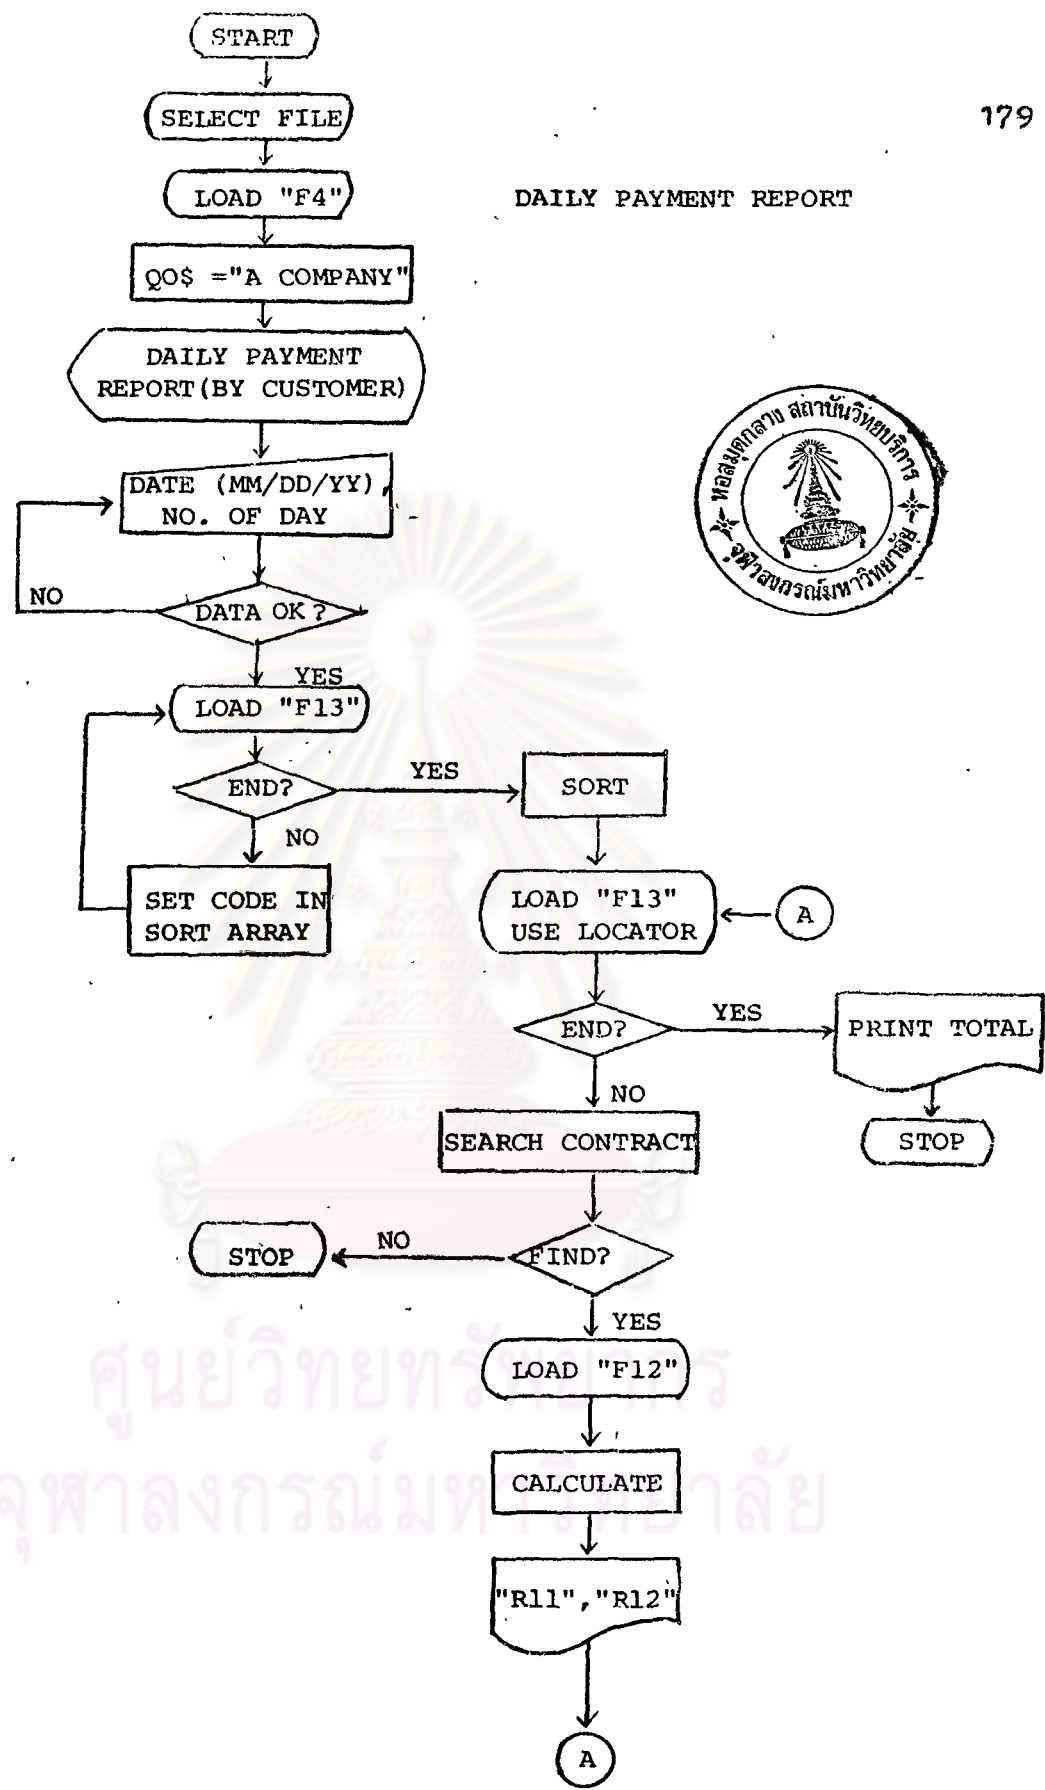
179

DAILY PAYMENT REPORT

START

SELECT FILE

LOAD "F4"

QO$ ="A COMPANY"

DAILY PAYMENT REPORT(BY CUSTOMER)

DATE (MM/DD/YY), NO. OF DAY

NO

DATA OK ?

YES

LOAD "F13"

END?

YES

SORT

NO

SET CODE IN SORT ARRAY

LOAD "F13" USE LOCATOR

A

END?

YES

PRINT TOTAL

STOP

NO

SEARCH CONTRACT

STOP

NO

FIND?

YES

LOAD "F12"

CALCULATE

"R11","R12"

A

หอสมุดกลาง สถาบันวิทยบริการ จุฬาลงกรณ์มหาวิทยาลัย

ศูนย์วิทยทรัพยากร
จุฬาลงกรณ์มหาวิทยาลัย